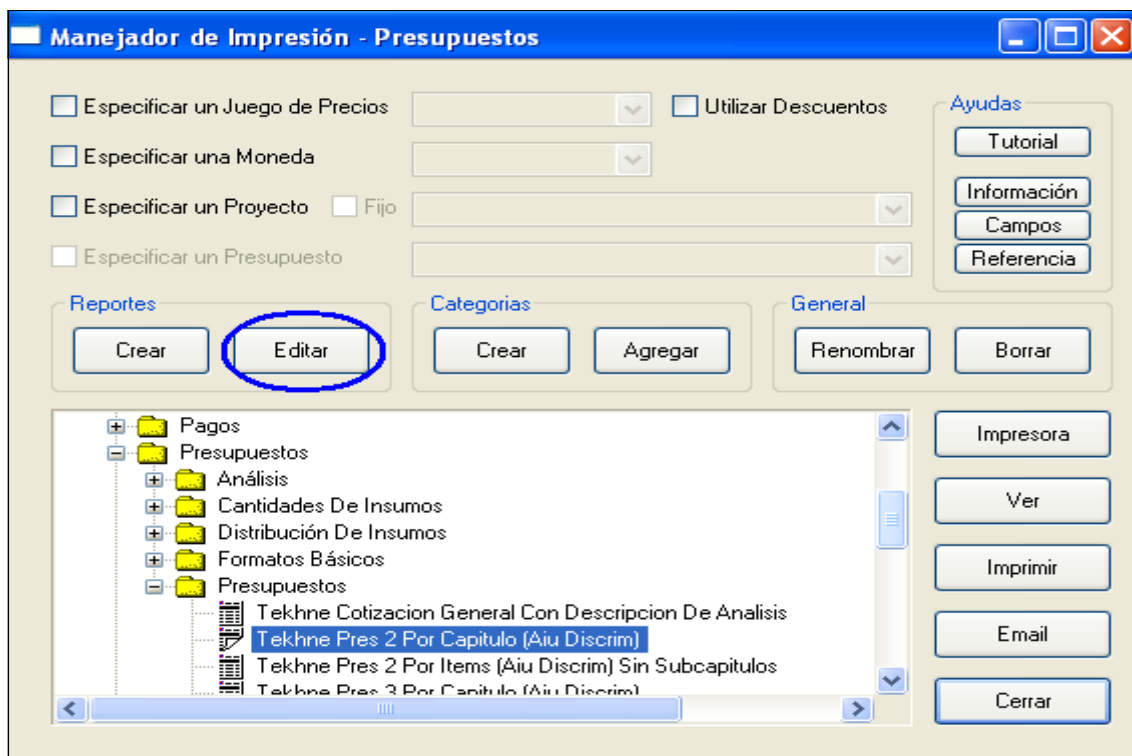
Manejador de Impresión - Presupuestos

Especificar un Juego de Precios

Utilizar Descuentos

Especificar una Moneda

Especificar un Proyecto

Fijo

Especificar un Presupuesto

Ayudas

Tutorial

Información

Campos

Referencia

Reportes

Crear

Editar

Categorias

Crear

Agregar

General

Renombrar

Borrar

Pagos
Presupuestos
Análisis
Cantidades De Insumos
Distribución De Insumos
Formatos Básicos
Presupuestos
Tekhne Cotizacion General Con Descripcion De Analisis
Tekhne Pres 2 Por Capitulo (Aiu Discrim)
Tekhne Pres 2 Por Items (Aiu Discrim) Sin Subcapitulos
Tekhne Pres 3 Por Capitulo (Aiu Discrim)

Impresora

Ver

Imprimir

Email

Cerrar